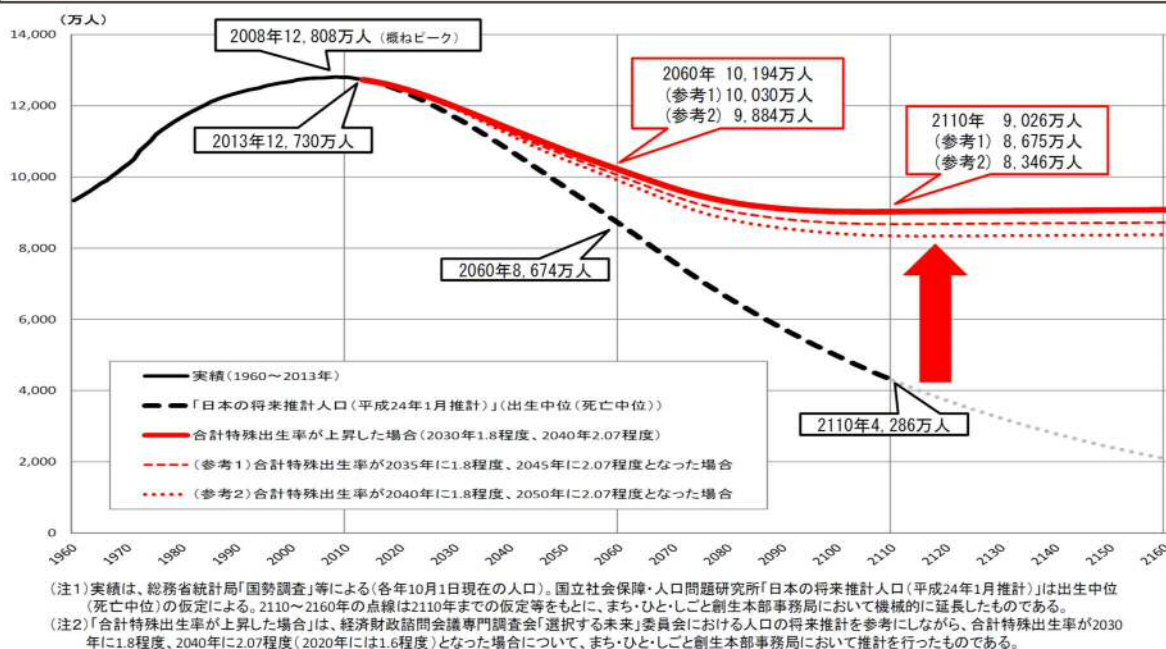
（万人）

14,000
12,000
10,000
8,000
6,000
4,000
2,000
0

2008年12,808万人（概ねピーク）

2013年12,730万人

2060年 10,194万人
（参考1）10,030万人
（参考2） 9,884万人

2110年 9,026万人
（参考1） 8,675万人
（参考2） 8,346万人

2060年8,674万人

2110年4,286万人

実績（1960～2013年）
「日本の将来推計人口（平成24年1月推計）」（出生中位（死亡中位））
合計特殊出生率が上昇した場合（2030年1.8程度、2040年2.07程度）
（参考1）合計特殊出生率が2035年に1.8程度、2045年に2.07程度となった場合
（参考2）合計特殊出生率が2040年に1.8程度、2050年に2.07程度となった場合

1960 1970 1980 1990 2000 2010 2020 2030 2040 2050 2060 2070 2080 2090 2100 2110 2120 2130 2140 2150 2160

（注1）実績は、総務省統計局「国勢調査」等による（各年10月1日現在の人口）。国立社会保障・人口問題研究所「日本の将来推計人口（平成24年1月推計）」は出生中位（死亡中位）の仮定による。2110～2160年の点線は2110年までの仮定等をもとに、まち・ひと・しごと創生本部事務局において機械的に延長したものである。
（注2）「合計特殊出生率が上昇した場合」は、経済財政諮問会議専門調査会「選択する未来」委員会における人口の将来推計を参考にしながら、合計特殊出生率が2030年に1.8程度、2040年に2.07程度（2020年には1.6程度）となった場合について、まち・ひと・しごと創生本部事務局において推計を行ったものである。